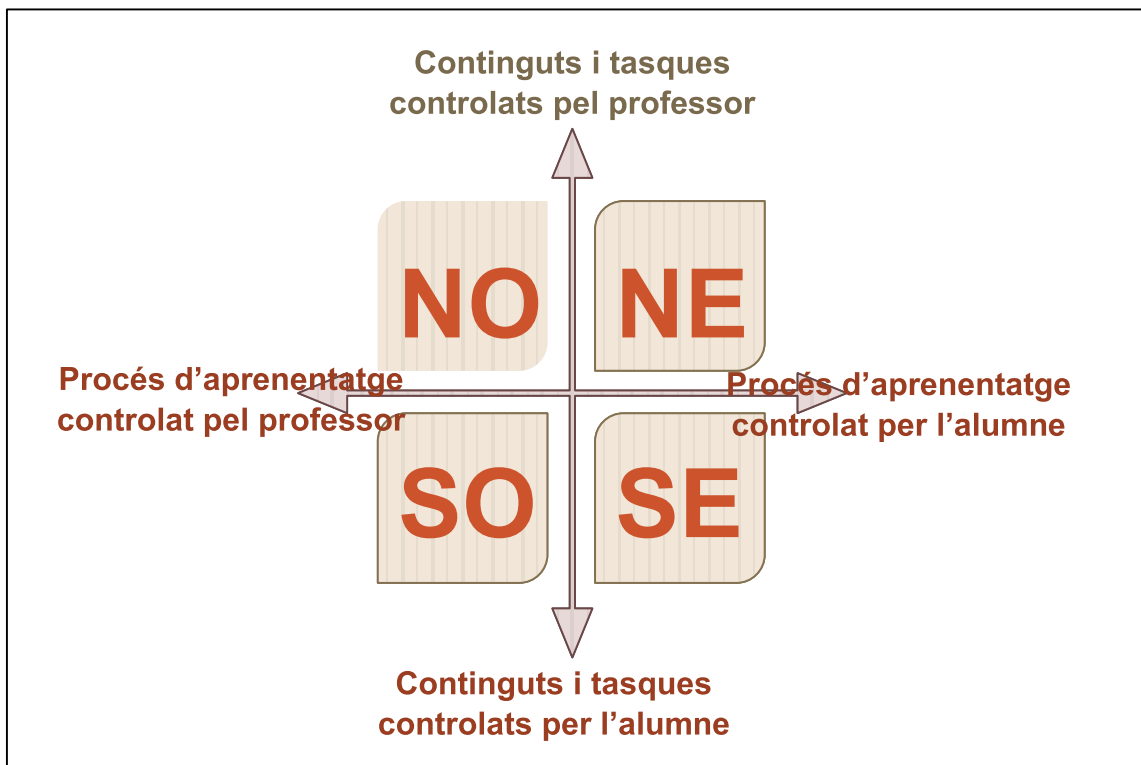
Continguts i tasques controlats pel professor

NO

NE

Procés d'aprenentatge controlat pel professor

Procés d'aprenentatge controlat per l'alumne

SO

SE

Continguts i tasques controlats per l'alumne